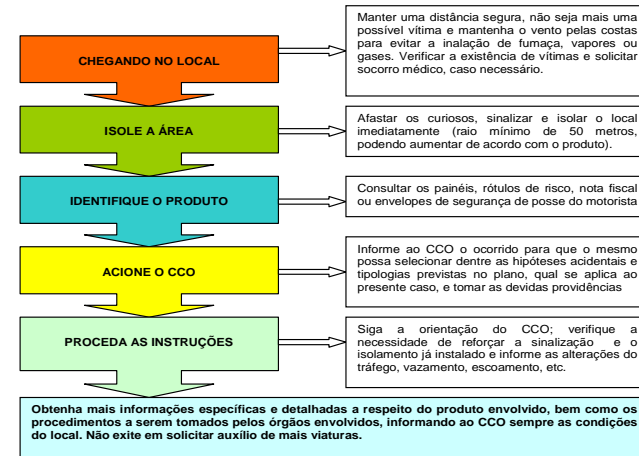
CHEGANDO NO LOCAL

Manter uma distância segura, não seja mais uma possível vítima e mantenha o vento pelas costas para evitar a inalação de fumaça, vapores ou gases. Verificar a existência de vítimas e solicitar socorro médico, caso necessário.

ISOLE A ÁREA

Afastar os curiosos, sinalizar e isolar o local imediatamente (raio mínimo de 50 metros, podendo aumentar de acordo com o produto).

IDENTIFIQUE O PRODUTO

Consultar os painéis, rótulos de risco, nota fiscal ou envelopes de segurança de posse do motorista

ACIONE O CCO

Informe ao CCO o ocorrido para que o mesmo possa selecionar dentre as hipóteses acidentais e tipologias previstas no plano, qual se aplica ao presente caso, e tomar as devidas providências

PROCEDA AS INSTRUÇÕES

Siga a orientação do CCO; verifique a necessidade de reforçar a sinalização e o isolamento já instalado e informe as alterações do tráfego, vazamento, escoamento, etc.

Obtenha mais informações específicas e detalhadas a respeito do produto envolvido, bem como os procedimentos a serem tomados pelos órgãos envolvidos, informando ao CCO sempre as condições do local. Não exite em solicitar auxílio de mais viaturas.